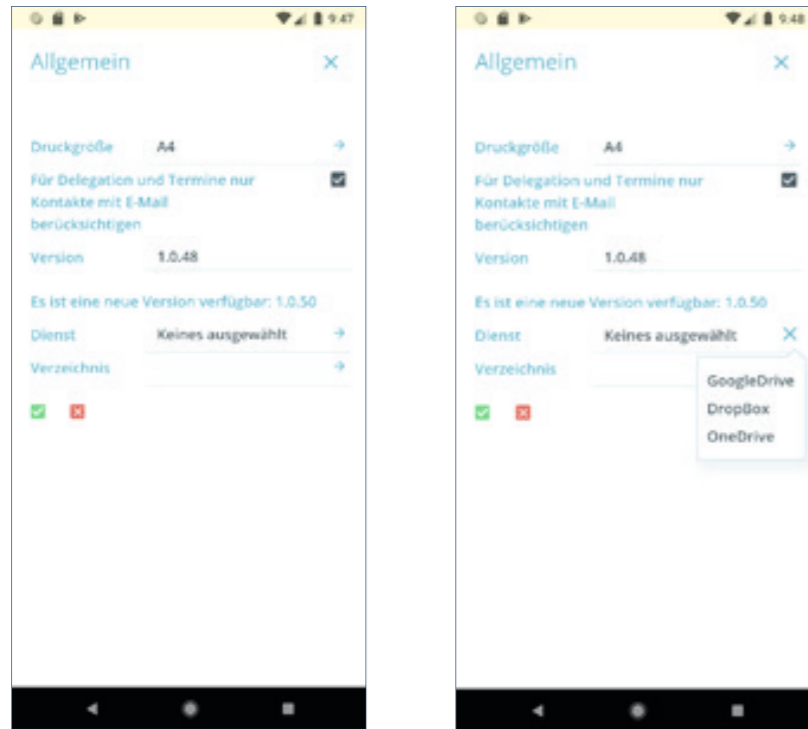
9:47

Allgemein

Druckgröße A4

Für Delegation und Termine nur Kontakte mit E-Mail berücksichtigen

Version 1.0.48

Es ist eine neue Version verfügbar: 1.0.50

Dienst Keines ausgewählt

Verzeichnis

9:48

Allgemein

Druckgröße A4

Für Delegation und Termine nur Kontakte mit E-Mail berücksichtigen

Version 1.0.48

Es ist eine neue Version verfügbar: 1.0.50

Dienst Keines ausgewählt

Verzeichnis

GoogleDrive
DropBox
OneDrive